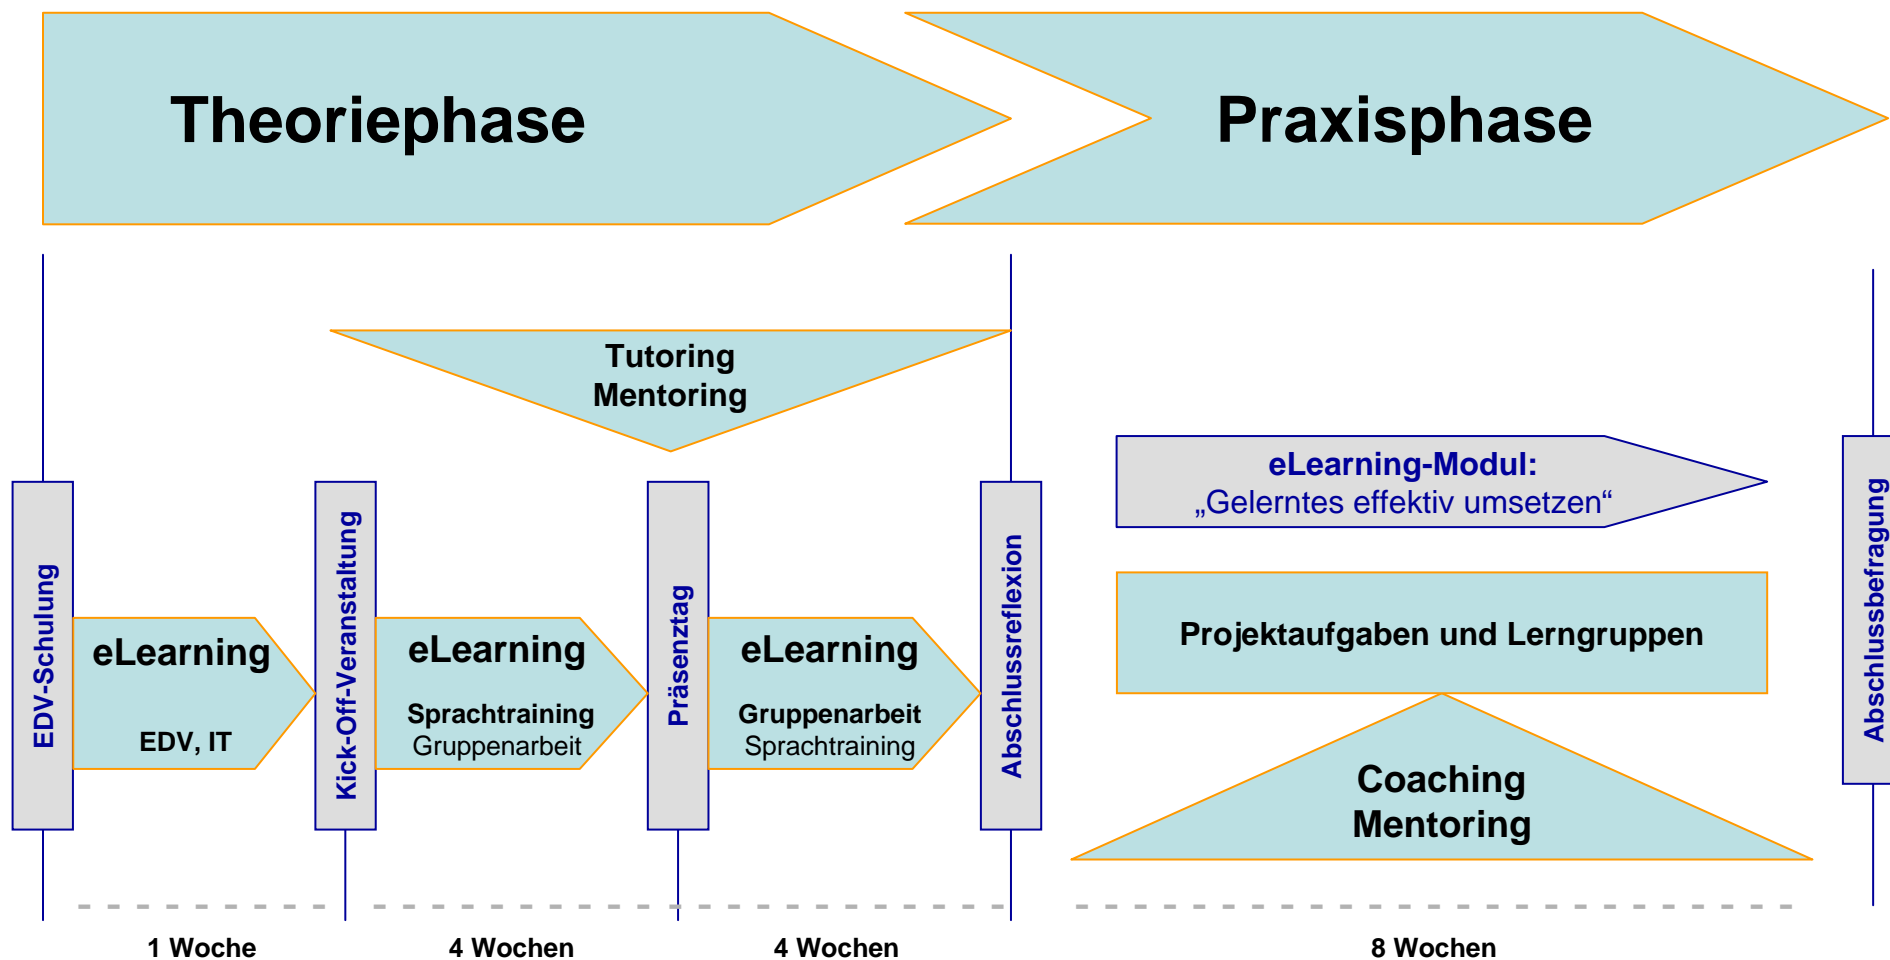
Theoriephase

Praxisphase

Tutoring
Mentoring

EDV-Schulung

eLearning

EDV, IT

Kick-Off-Veranstaltung

eLearning

Sprachtraining
Gruppenarbeit

Präsenztag

eLearning

Gruppenarbeit
Sprachtraining

Abschlussreflexion

eLearning-Modul:
„Gelerntes effektiv umsetzen“

Projektaufgaben und Lerngruppen

Coaching
Mentoring

Abschlussbefragung

1 Woche

4 Wochen

4 Wochen

8 Wochen